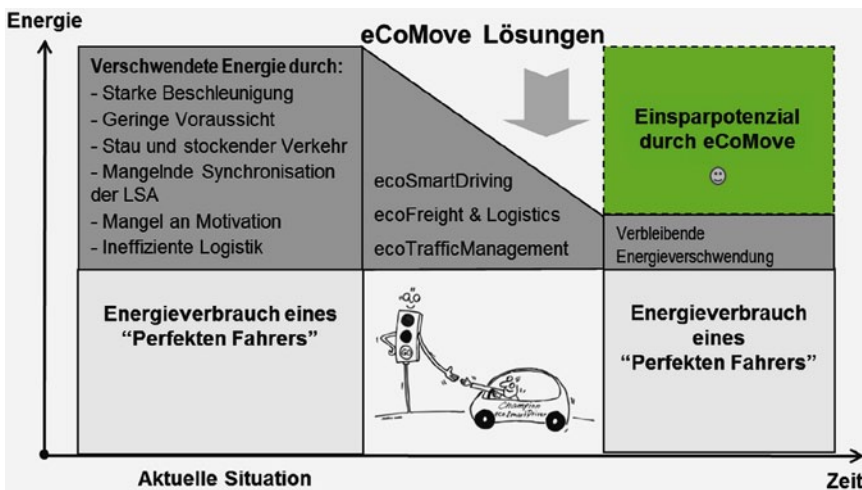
Energie

eCoMove Lösungen

Verschwendete Energie durch:
- Starke Beschleunigung
- Geringe Voraussicht
- Stau und stockender Verkehr
- Mangelnde Synchronisation der LSA
- Mangel an Motivation
- Ineffiziente Logistik

ecoSmartDriving
ecoFreight & Logistics
ecoTrafficManagement

Einsparpotenzial durch eCoMove
☺

Verbleibende Energieverschwendung

Energieverbrauch eines "Perfekten Fahrers"

Champion ecoSmartDriver

Energieverbrauch eines "Perfekten Fahrers"

Aktuelle Situation

Zeit